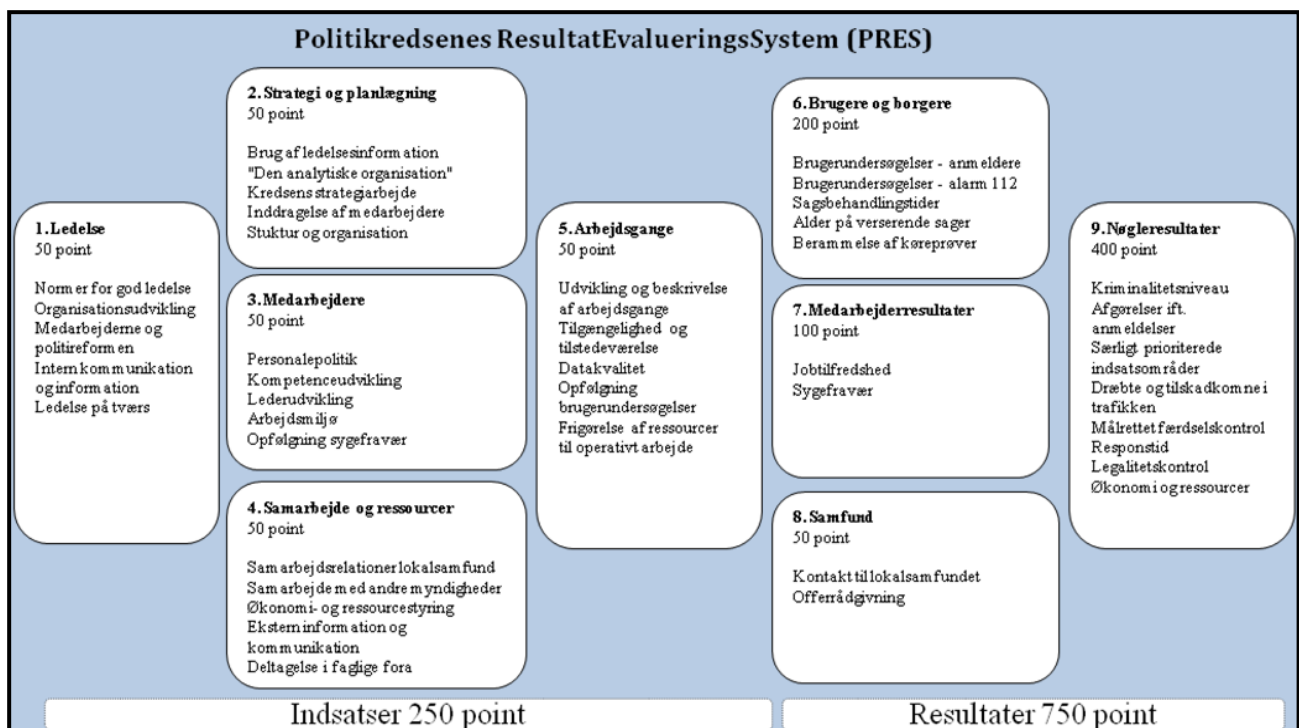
Politikredsenes ResultatEvalueringsSystem (PRES)

1. Ledelse
50 point

Normer for god ledelse
Organisationsudvikling
Medarbejderne og politireformen
Intern kommunikation og information
Ledelse på tværs

2. Strategi og planlægning
50 point

Brug af ledelsesinformation
"Den analytiske organisation"
Kredsens strategiarbejde
Inddragelse af medarbejdere
Stuktur og organisation

3. Medarbejdere
50 point

Personalepolitik
Kompetenceudvikling
Lederudvikling
Arbejdsmiljø
Opfølgning sygefravær

4. Samarbejde og ressourcer
50 point

Samarbejdsrelationer lokalsamfund
Samarbejde med andre myndigheder
Økonomi- og ressourcestyring
Eksterninformation og kommunikation
Deltagelse i faglige fora

5. Arbejdsgange
50 point

Udvikling og beskrivelse af arbejdsgange
Tilgængelighed og tilstedeværelse
Datakvalitet
Opfølgning brugerundersøgelser
Frigørelse af ressourcer til operativt arbejde

6. Brugere og borgere
200 point

Brugerundersøgelser - anmeldere
Brugerundersøgelser - alarm 112
Sagsbehandlingstider
Alder på verserende sager
Berammelse af køreprøver

7. Medarbejderresultater
100 point

Jobtilfredshed
Sygefravær

8. Samfund
50 point

Kontakt til lokalsamfundet
Offerrådgivning

9. Nøgleresultater
400 point

Kriminalitetsniveau
Afgørelser ift. anmeldelser
Særligt prioriterede indsatsområder
Dræbte og tilskadkomne i trafikken
Målrettet færdselskontrol
Responstid
Legalitetskontrol
Økonomi og ressourcer

Indsatser 250 point

Resultater 750 point